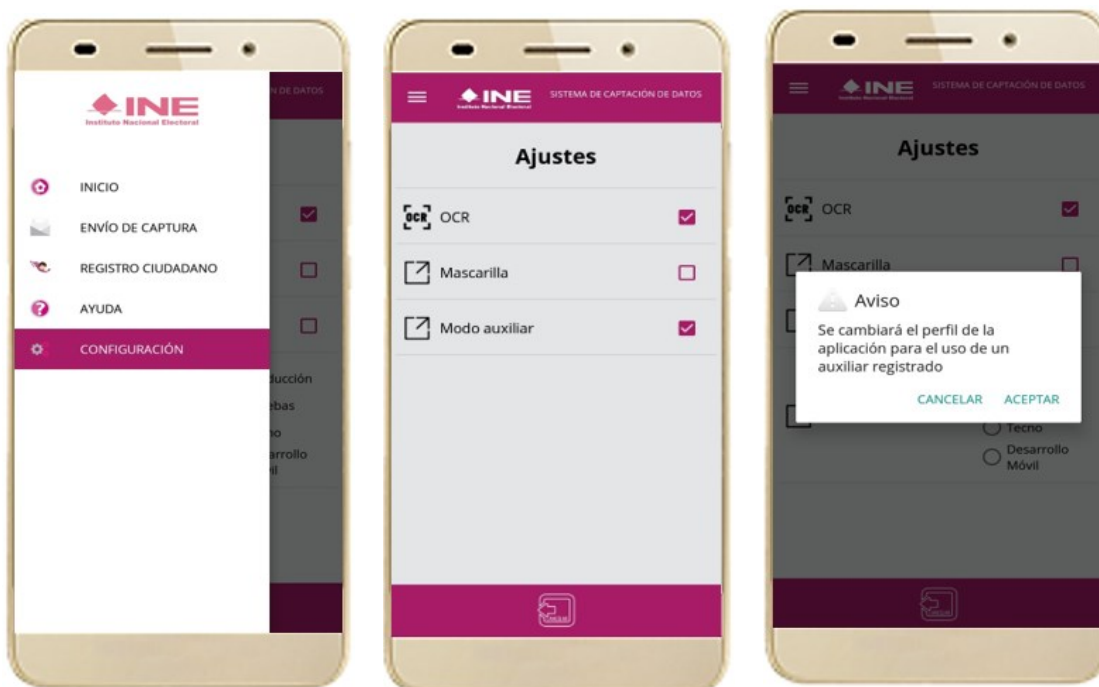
INE
Instituto Nacional Electoral

N DE DATOS

INICIO
ENVÍO DE CAPTURA
REGISTRO CIUDADANO
AYUDA
CONFIGURACIÓN

ducción
ebas
no
arrollo
il

INE
Instituto Nacional Electoral
SISTEMA DE CAPTACIÓN DE DATOS

Ajustes

OCR
Mascarilla
Modo auxiliar

INE
Instituto Nacional Electoral
SISTEMA DE CAPTACIÓN DE DATOS

Ajustes

OCR
Mascarilla

Aviso
Se cambiará el perfil de la aplicación para el uso de un auxiliar registrado
CANCELAR ACEPTAR

Tecno
Desarrollo Móvil